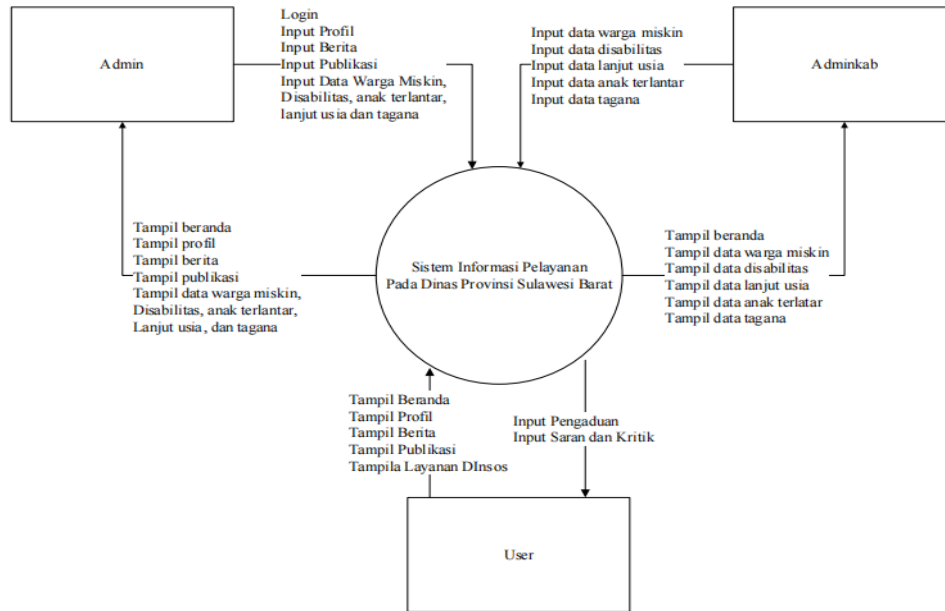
Admin

Login
Input Profil
Input Berita
Input Publikasi
Input Data Warga Miskin, Disabilitas, anak terlantar, lanjut usia dan tagana

Input data warga miskin
Input data disabilitas
Input data lanjut usia
Input data anak terlantar
Input data tagana

Adminkab

Tampil beranda
Tampil profil
Tampil berita
Tampil publikasi
Tampil data warga miskin, Disabilitas, anak terlantar, Lanjut usia, dan tagana

Sistem Informasi Pelayanan Pada Dinas Provinsi Sulawesi Barat

Tampil beranda
Tampil data warga miskin
Tampil data disabilitas
Tampil data lanjut usia
Tampil data anak terlatar
Tampil data tagana

Tampil Beranda
Tampil Profil
Tampil Berita
Tampil Publikasi
Tampila Layanan DInsos

Input Pengaduan
Input Saran dan Kritik

User